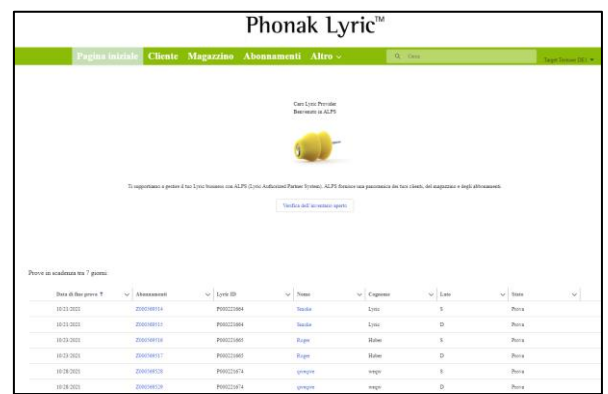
Phonak Lyric™

Pagina iniziale Cliente Magazzino Abonnamenti Altro ⌄

Cerca

Target Tenant DEU ▾

Caro Lyric Provider
Benvenuto in ALPS

Ti supportiamo a gestire il tuo Lyric business con ALPS (Lyric Authorized Partner System). ALPS fornisce una panoramica dei tuoi clienti, del magazzino e degli abbonamenti.

Verifica dell'inventario aperto

Prove in scadenza tra 7 giorni

| Data di fine prova ↑ | Abbonamenti | Lyric ID | Nome | Cognome | Lato | Stato |
|---|---|---|---|---|---|---|
| 10/23/2023 | Z000300514 | P000223884 | Sandra | Lyric | S | Prova |
| 10/23/2023 | Z000300515 | P000223884 | Sandra | Lyric | D | Prova |
| 10/23/2023 | Z000300516 | P000223885 | Roger | Huber | S | Prova |
| 10/23/2023 | Z000300517 | P000223885 | Roger | Huber | D | Prova |
| 10/28/2023 | Z000300528 | P000221674 | georgew | wespe | S | Prova |
| 10/28/2023 | Z000300529 | P000221674 | georgew | wespe | D | Prova |